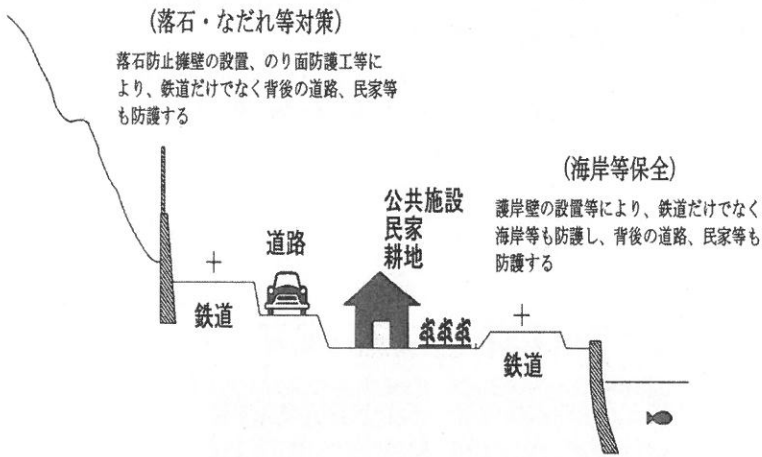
(落石・なだれ等対策)

落石防止擁壁の設置、のり面防護工等により、鉄道だけでなく背後の道路、民家等も防護する

(海岸等保全)

護岸壁の設置等により、鉄道だけでなく海岸等も防護し、背後の道路、民家等も防護する

道路

公共施設
民家
耕地

鉄道

鉄道